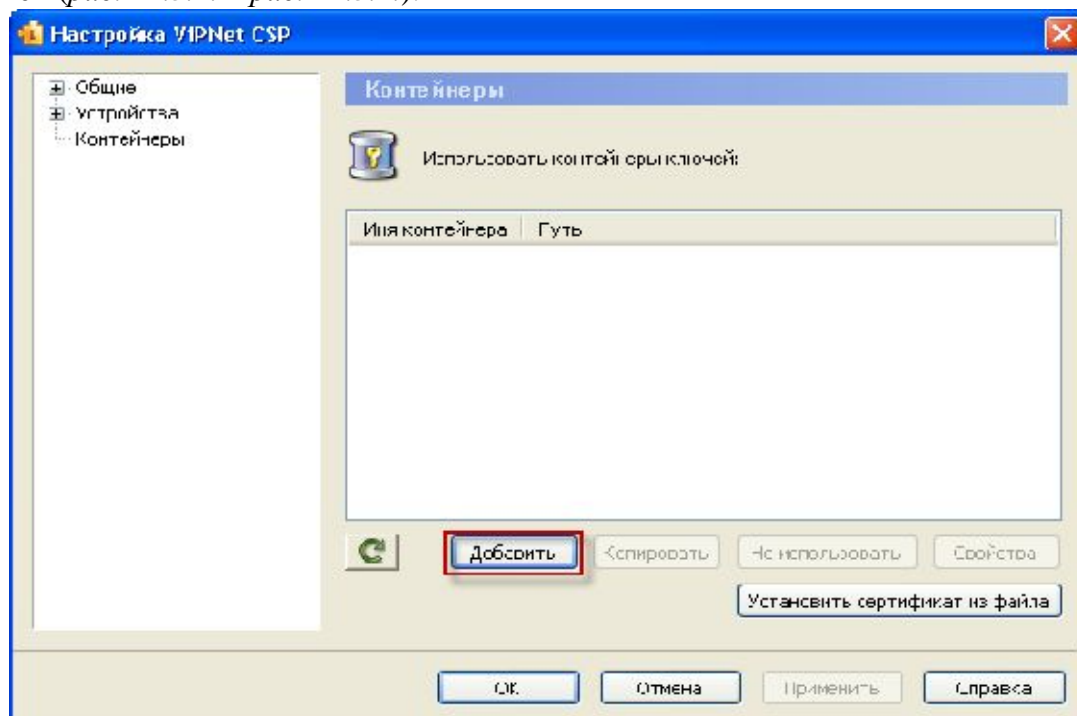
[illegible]

Настройка ViPNet CSP

Общие
Устройства
Контейнеры

Контейнеры

Использовать контейнеры ключей:

| Имя контейнера | Путь |
|---|---|

Добавить
Копировать
Не использовать
Свойства
Установить сертификат из файла

OK
Отмена
Применить
Справка